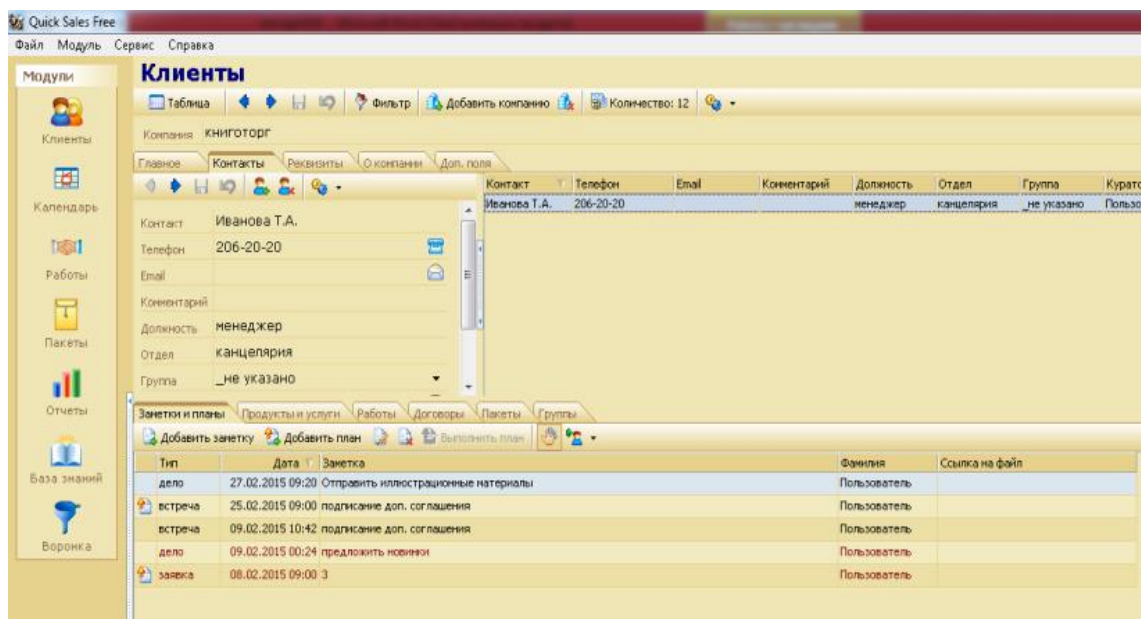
Quick Sales Free

Файл Модуль Сервис Справка

Модули

Клиенты

Календарь

Работы

Пакеты

Отчеты

База знаний

Воронка

Клиенты

Таблица | Фильтр | Добавить компанию | Количество: 12

Компания КНИГОТОРГ

Главное | Контакты | Реквизиты | О компании | Доп. поля

Контакт Иванова Т.А.

Телефон 206-20-20

Email

Комментарий

Должность менеджер

Отдел канцелярия

Группа _не указано

| Контакт | Телефон | Email | Комментарий | Должность | Отдел | Группа | Курато |
|---|---|---|---|---|---|---|---|
| Иванова Т.А. | 206-20-20 | | | менеджер | канцелярия | _не указано | Пользо |

Заметки и планы | Продукты и услуги | Работы | Договоры | Пакеты | Группы

Добавить заметку | Добавить план | Выполнить план

| Тип | Дата | Заметка | Фамилия | Ссылка на файл |
|---|---|---|---|---|
| дело | 27.02.2015 09:20 | Отправить иллюстрационные материалы | Пользователь | |
| встреча | 25.02.2015 09:00 | подписание доп. соглашения | Пользователь | |
| встреча | 09.02.2015 10:42 | подписание доп. соглашения | Пользователь | |
| дело | 09.02.2015 00:24 | предложить новинки | Пользователь | |
| заявка | 08.02.2015 09:00 | 3 | Пользователь | |